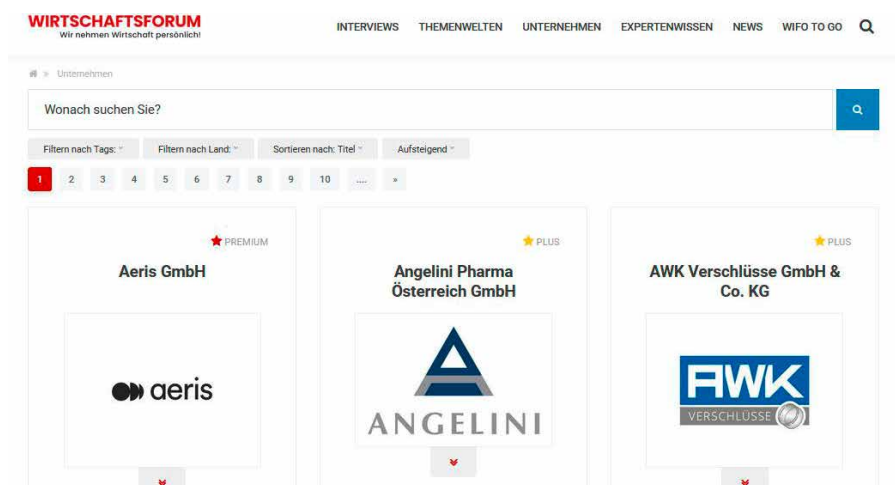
WIRTSCHAFTSFORUM
Wir nehmen Wirtschaft persönlich!

INTERVIEWS THEMENWELTEN UNTERNEHMEN EXPERTENWISSEN NEWS WIFO TO GO

» Unternehmen

Wonach suchen Sie?

Filtern nach Tags: Filtern nach Land: Sortieren nach: Titel Aufsteigend

1 2 3 4 5 6 7 8 9 10 .... »

PREMIUM
Aeris GmbH
aeris

PLUS
Angelini Pharma Österreich GmbH
ANGELINI

PLUS
AWK Verschlüsse GmbH & Co. KG
AWK
VERSCHLÜSSE